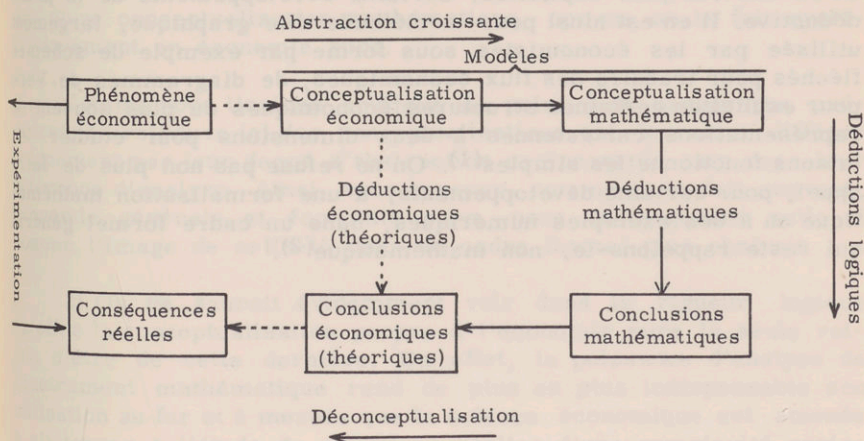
Abstraction croissante

Modèles

Phénomène économique

Conceptualisation économique

Conceptualisation mathématique

Expérimentation

Déductions logiques

Déductions économiques (théoriques)

Déductions mathématiques

Conséquences réelles

Conclusions économiques (théoriques)

Conclusions mathématiques

Déconceptualisation